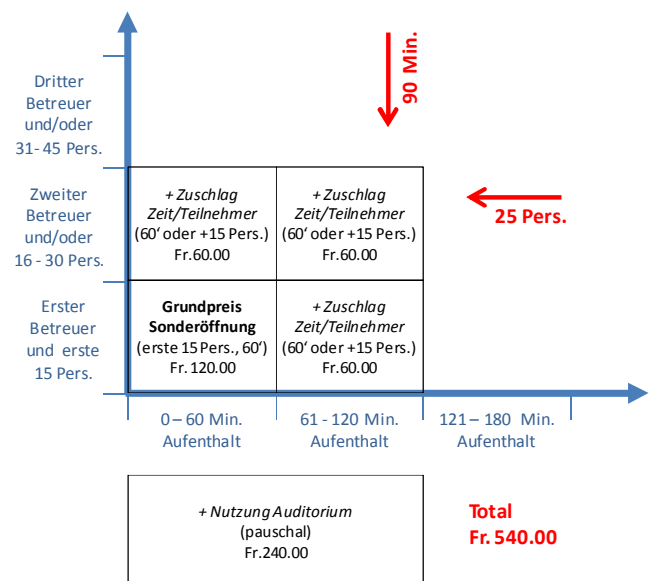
90 Min.

Dritter Betreuer und/oder 31- 45 Pers.

Zweiter Betreuer und/oder 16 - 30 Pers.

Erster Betreuer und erste 15 Pers.

| | |
|---|---|
| *+ Zuschlag Zeit/Teilnehmer* (60‘ oder +15 Pers.) Fr.60.00 | *+ Zuschlag Zeit/Teilnehmer* (60‘ oder +15 Pers.) Fr.60.00 |
| **Grundpreis Sonderöffnung** (erste 15 Pers., 60‘) Fr. 120.00 | *+ Zuschlag Zeit/Teilnehmer* (60‘ oder +15 Pers.) Fr.60.00 |

25 Pers.

0 – 60 Min. Aufenthalt

61 - 120 Min. Aufenthalt

121 – 180 Min. Aufenthalt

*+ Nutzung Auditorium* (pauschal) Fr.240.00

Total
Fr. 540.00